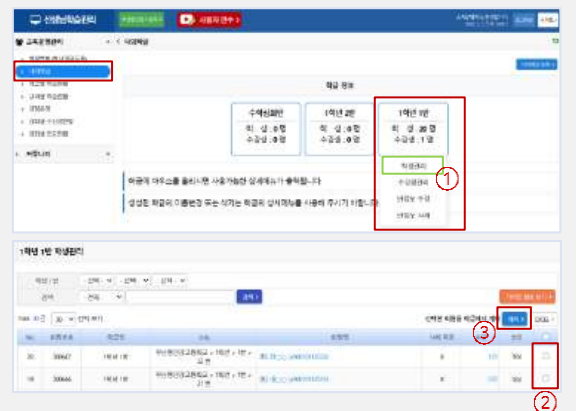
선생님학습관리

사용자 연수

교육운영관리

나의학급

학급 정보

수학심화반

학생 : 0명
수강생 : 0명

1학년 2반

학생 : 0명
수강생 : 0명

1학년 1반

학생 : 20명
수강생 : 1명

학생관리

수강생관리

①

학급에 마우스를 올리시면 사용가능한 상세메뉴가 출력됩니다

생성된 학급의 이름변경 또는 삭제는 학급의 상세메뉴를 사용하여 주시기 바랍니다.

1학년 1반 학생관리

학년 / 반

검색

검색

③

②